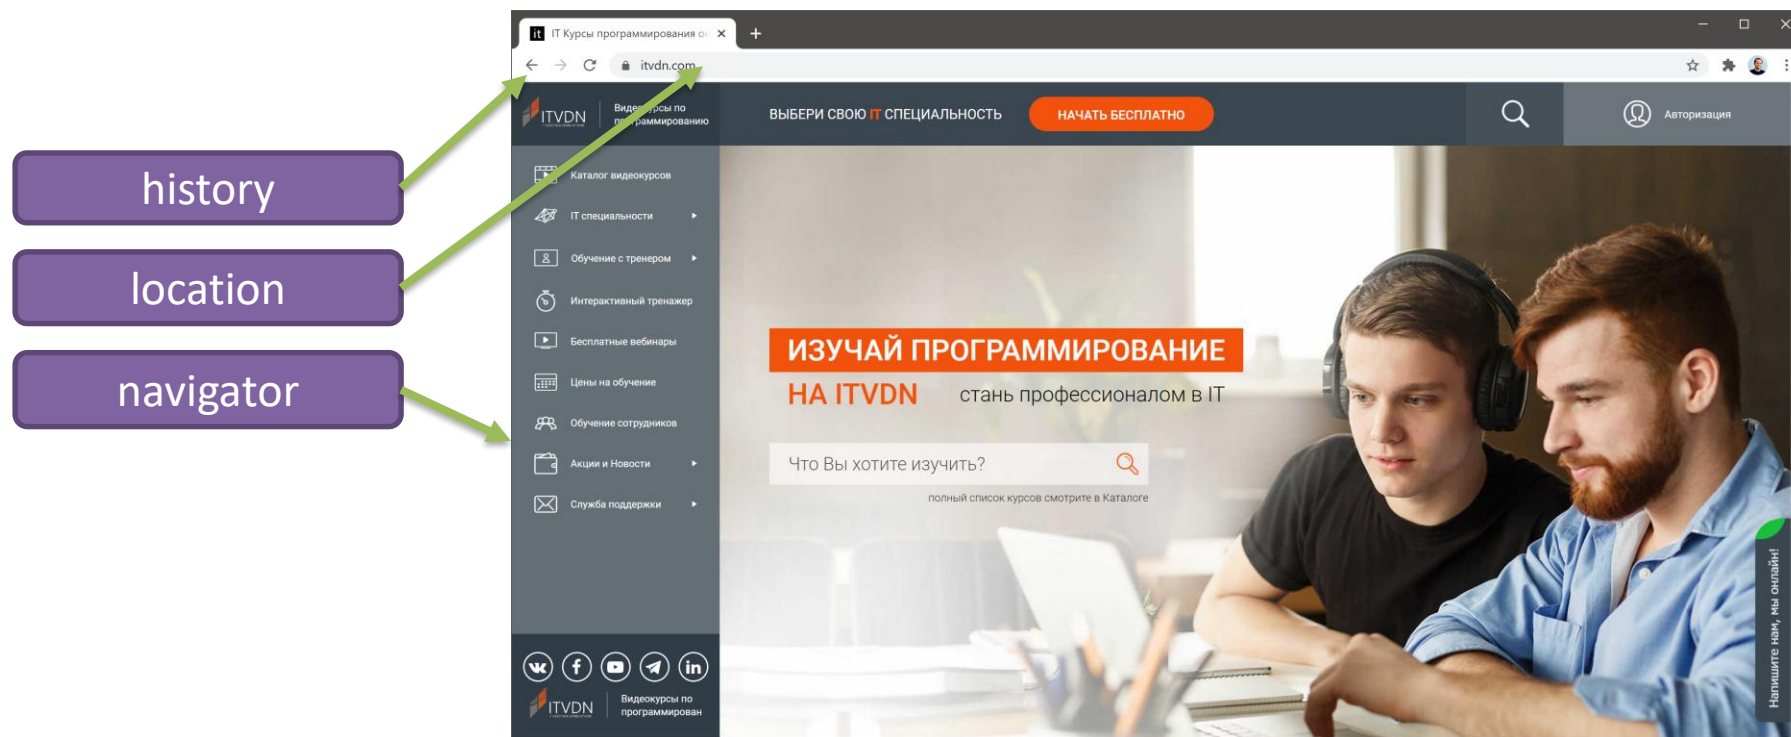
history

location

navigator

IT Курсы программирования о

itvdn.com

ITVDN Видеокурсы по программированию

ВЫБЕРИ СВОЮ IT СПЕЦИАЛЬНОСТЬ

НАЧАТЬ БЕСПЛАТНО

Авторизация

Каталог видеокурсов

IT специальности

Обучение с тренером

Интерактивный тренажер

Бесплатные вебинары

Цены на обучение

Обучение сотрудников

Акции и Новости

Служба поддержки

ИЗУЧАЙ ПРОГРАММИРОВАНИЕ

НА ITVDN стань профессионалом в IT

Что Вы хотите изучить?

полный список курсов смотрите в Каталоге

ITVDN Видеокурсы по программирован

Напишите нам, мы онлайн!